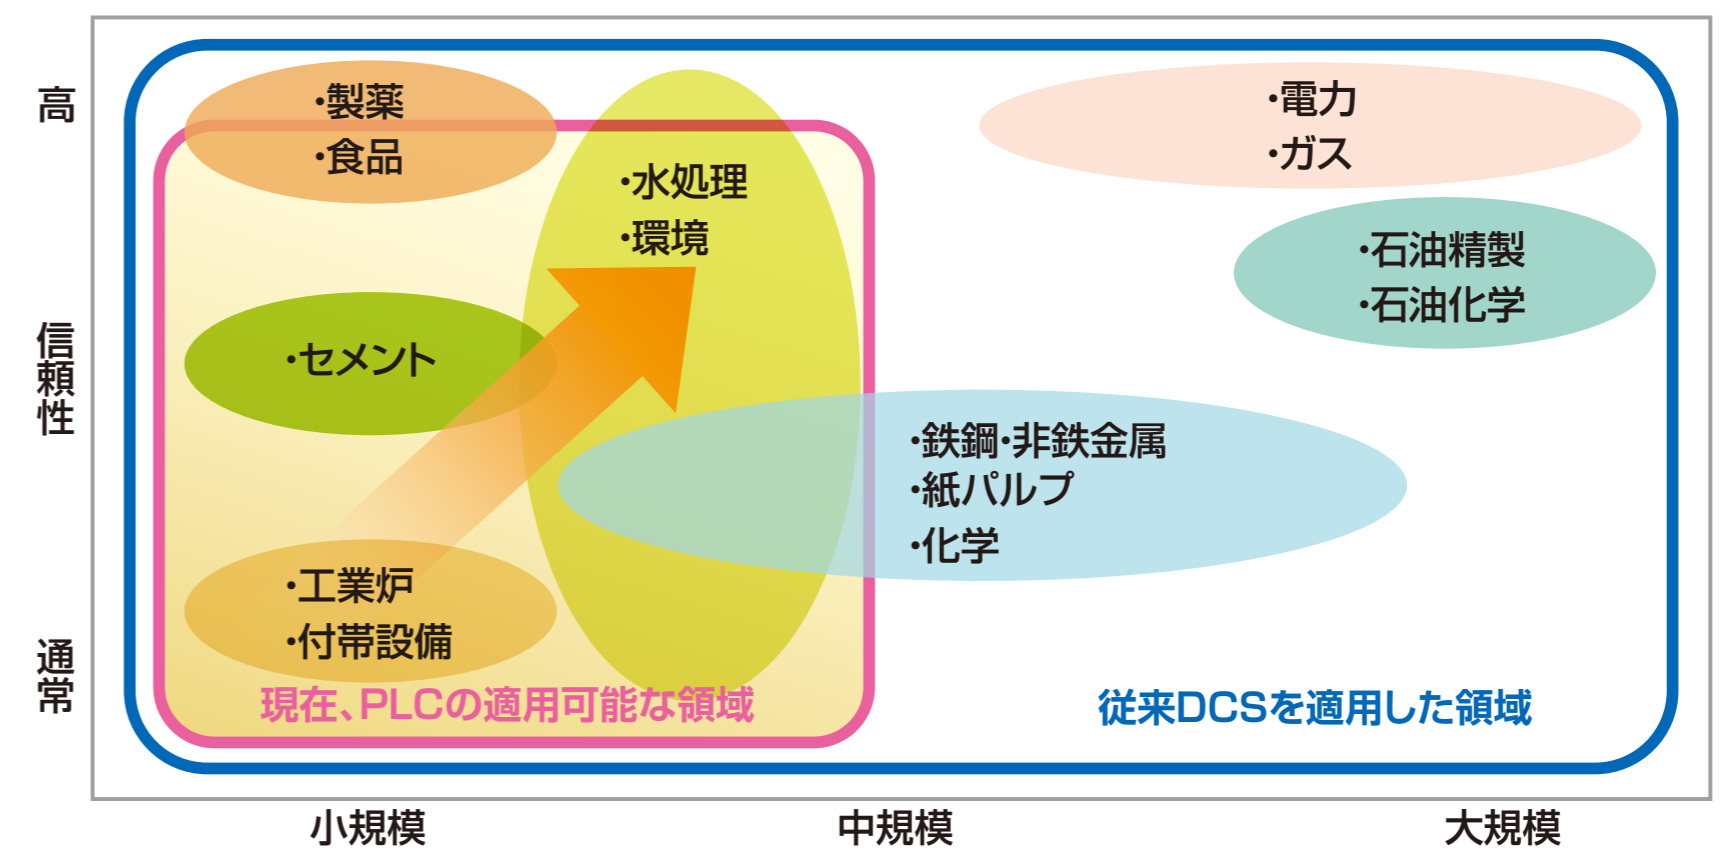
高

信頼性

通常

•製薬
•食品

•水処理
•環境

•電力
•ガス

•石油精製
•石油化学

•セメント

•鉄鋼•非鉄金属
•紙パルプ
•化学

•工業炉
•付帯設備

現在、PLCの適用可能な領域

従来DCSを適用した領域

小規模

中規模

大規模